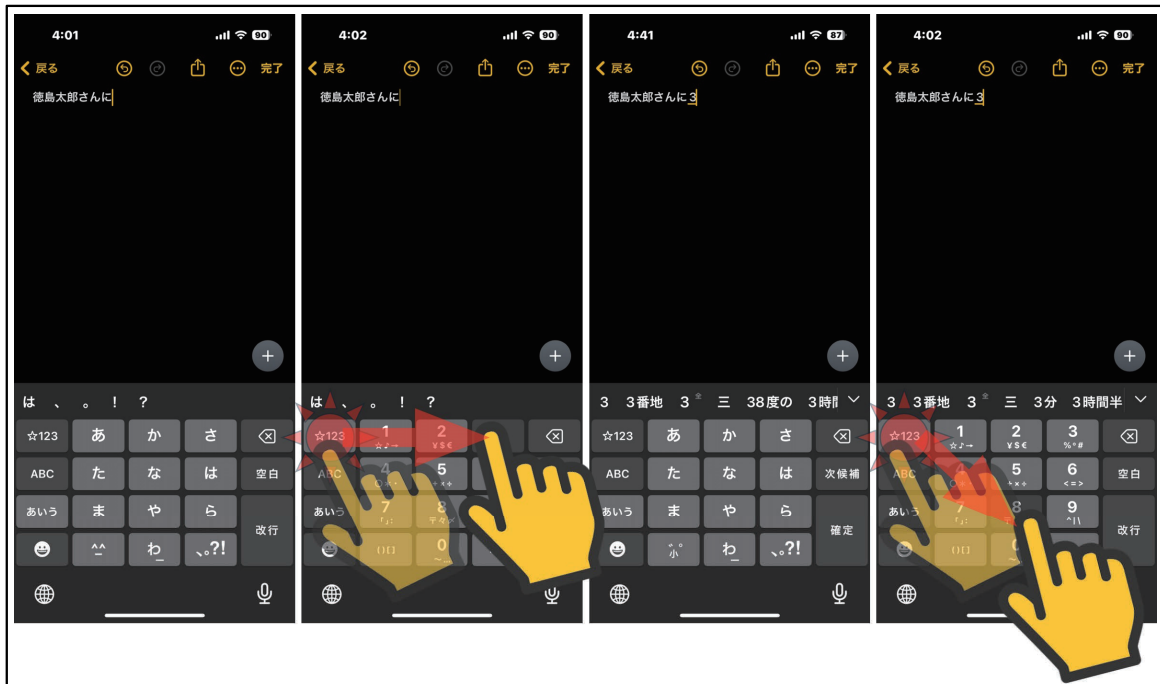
4:01
90
戻る
完了
徳島太郎さんに
は 、 。 ! ?
☆123 あ か さ
ABC た な は 空白
あいう ま や ら 改行
^^ わ 、。?!

4:02
90
戻る
完了
徳島太郎さんに
は 、 。 ! ?
☆123 1 2
ABC 4 5
あいう 7 8
()[] 0

4:41
87
戻る
完了
徳島太郎さんに3
3 3番地 3 三 38度の 3時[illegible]
☆123 あ か さ
ABC た な は 次候補
あいう ま や ら 確定
゛゜小 わ 、。?!

4:02
90
戻る
完了
徳島太郎さんに3
3 3番地 3 三 3分 3時間半
☆123 1 2 3
ABC 4 5 6 空白
あいう 7 8 9 改行
()[] 0